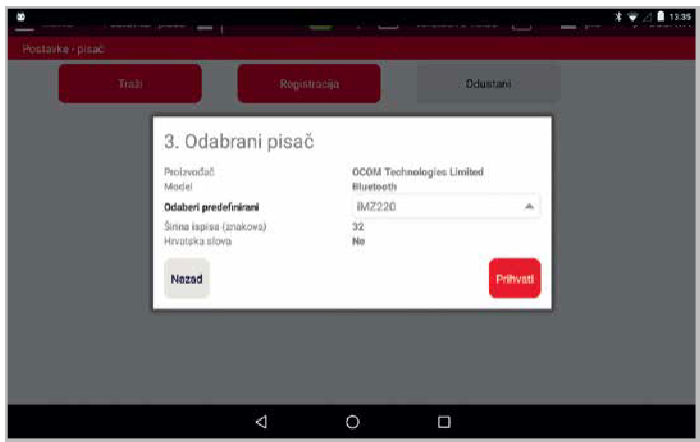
13:35

Postavke - pisač

Traži

Registracija

Odustani

3. Odabrani pisač

Proizvođač
OCOM Technologies Limited

Model
Bluetooth

Odaberi predefinirani
iMZ220

Širina ispisa (znakova)
32

Hrvatska slova
Ne

Nazad

Prihvati